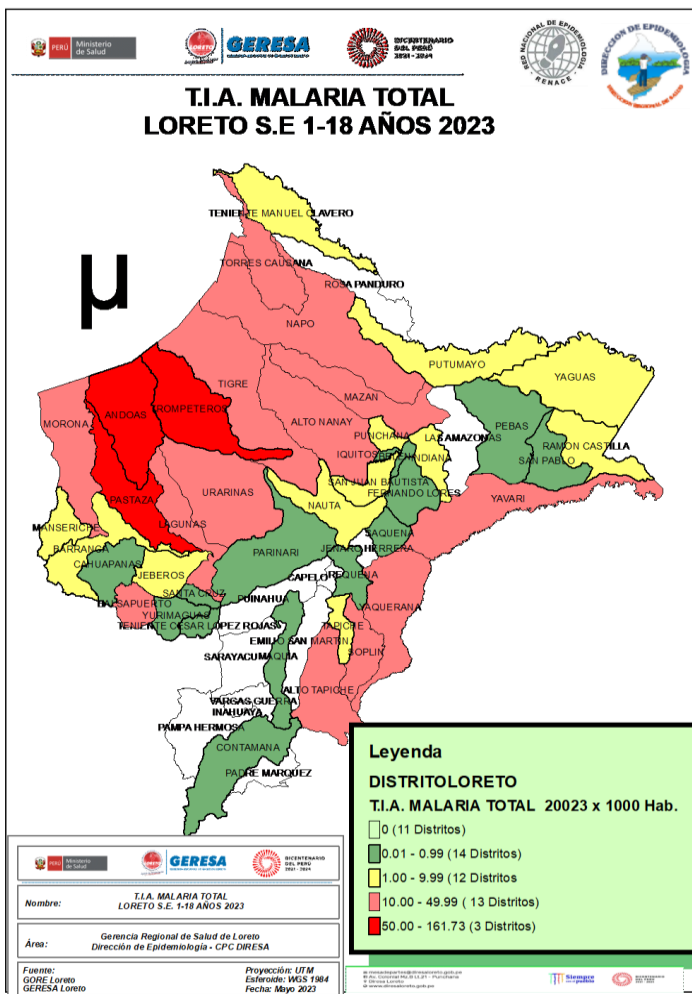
PERÚ Ministerio de Salud
GERESA
BICENTENARIO DEL PERÚ 2021 - 2024
RED NACIONAL DE EPIDEMIOLOGÍA RENACE
DIRECCIÓN DE EPIDEMIOLOGÍA

T.I.A. MALARIA TOTAL
LORETO S.E 1-18 AÑOS 2023

μ

TENIENTE MANUEL CLAVERO
TORRES CAUSANA
ROSA PANDURO
NAPO
PUTUMAYO
YAGUAS
TIGRE
MAZAN
ANDOAS
TROMPETEROS
MORONA
ALTO NANAY
PEBAS
PUNCHANA
LAS AMAZONAS
RAMON CASTILLA
IQUITOS
BELEN
INDIANA
SAN PABLO
SAN JUAN BAUTISTA
FERNANDO LORES
YAVARI
PASTAZA
URARINAS
NAUTA
MANSERICHE
SAQUENA
LAGUNAS
JENARO HERRERA
PARINARI
BARRANCA
CAHUAPANAS
JEBEROS
CAPELO
REQUENA
SANTA CRUZ
PUINAHUA
BALSAPUERTO
YURIMAGUAS
YAQUERANA
TENIENTE CESAR LOPEZ ROJAS
TAPICHE
EMILIO SAN MARTIN
SOPLIN
SARAYACU
MAQUIA
ALTO TAPICHE
VARGAS GUERRA
INAHUAYA
PAMPA HERMOSA
CONTAMANA
PADRE MARQUEZ

Leyenda
DISTRITOLORETO
T.I.A. MALARIA TOTAL 20023 x 1000 Hab.
0 (11 Distritos)
0.01 - 0.99 (14 Distritos)
1.00 - 9.99 (12 Distritos
10.00 - 49.99 ( 13 Distritos)
50.00 - 161.73 (3 Distritos)

PERÚ Ministerio de Salud
GERESA
BICENTENARIO DEL PERÚ 2021 - 2024

| Nombre: | T.I.A. MALARIA TOTAL LORETO S.E. 1-18 AÑOS 2023 |
|---|---|
| Área: | Gerencia Regional de Salud de Loreto Dirección de Epidemiología - CPC DIRESA |

Fuente:
GORE Loreto
GERESA Loreto

Proyección: UTM
Esferoide: WGS 1984
Fecha: Mayo 2023

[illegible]
Siempre con el pueblo